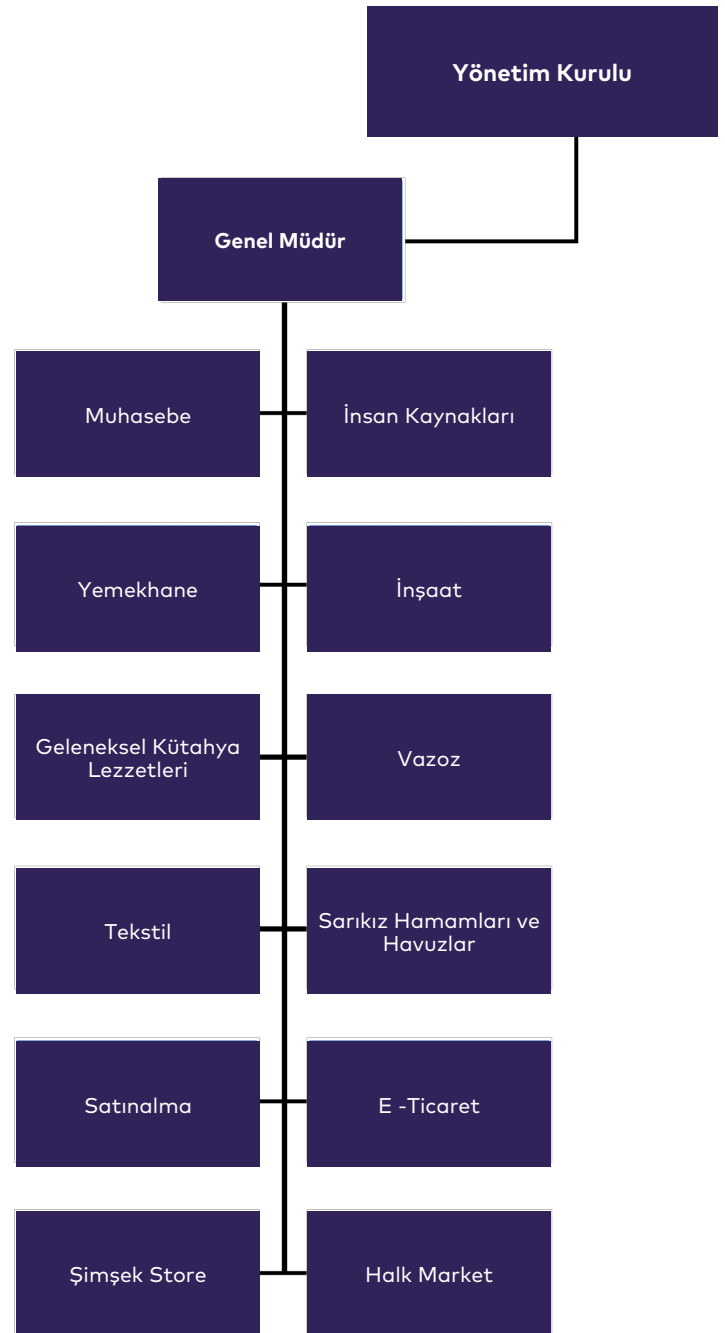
Yönetim Kurulu

Genel Müdür

Muhasebe

İnsan Kaynakları

Yemekhane

İnşaat

Geleneksel Kütahya Lezzetleri

Vazoz

Tekstil

Sarıkız Hamamları ve Havuzlar

Satınalma

E -Ticaret

Şimşek Store

Halk Market